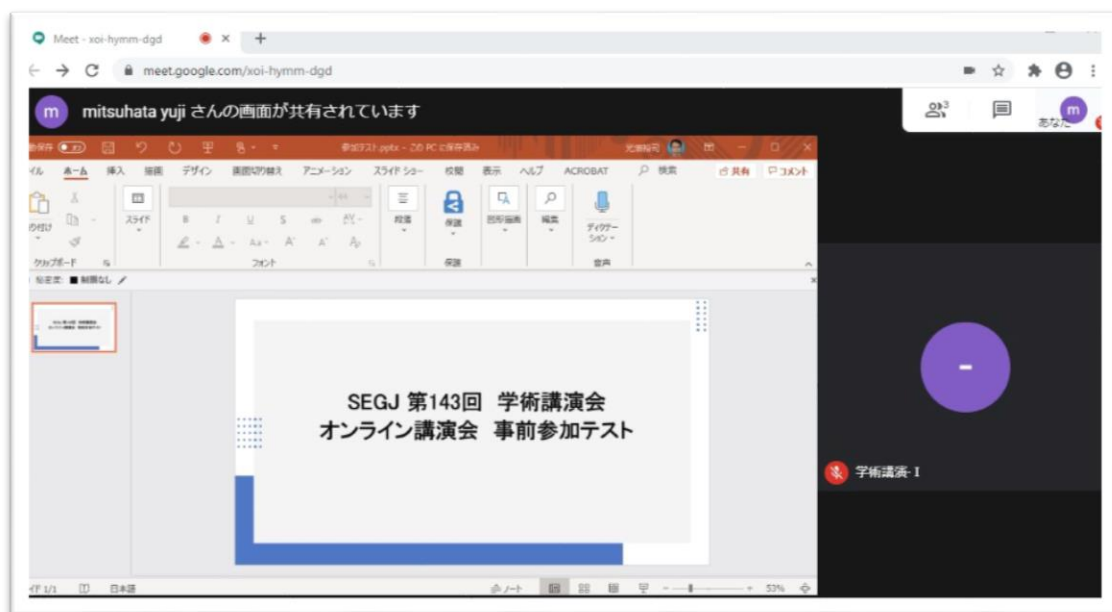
Meet - xoi-hymm-dgd ×

meet.google.com/xoi-hymm-dgd

m mitsuhata yuji さんの画面が共有されています

3

m あなた

参加テスト.pptx - この PC に保存済み

ファイル ホーム 挿入 描画 デザイン 画面切り替え アニメーション スライド ショー 校閲 表示 ヘルプ ACROBAT 検索 共有 コメント

貼り付け スライド 段落 保護 図形描画 編集 ディクテーション

クリップボード フォント 保護 音声

秘密度: ■ 制限なし

SEGJ 第143回 学術講演会
オンライン講演会 事前参加テスト

学術講演-I

スライド 1/1 日本語 ノート 53%